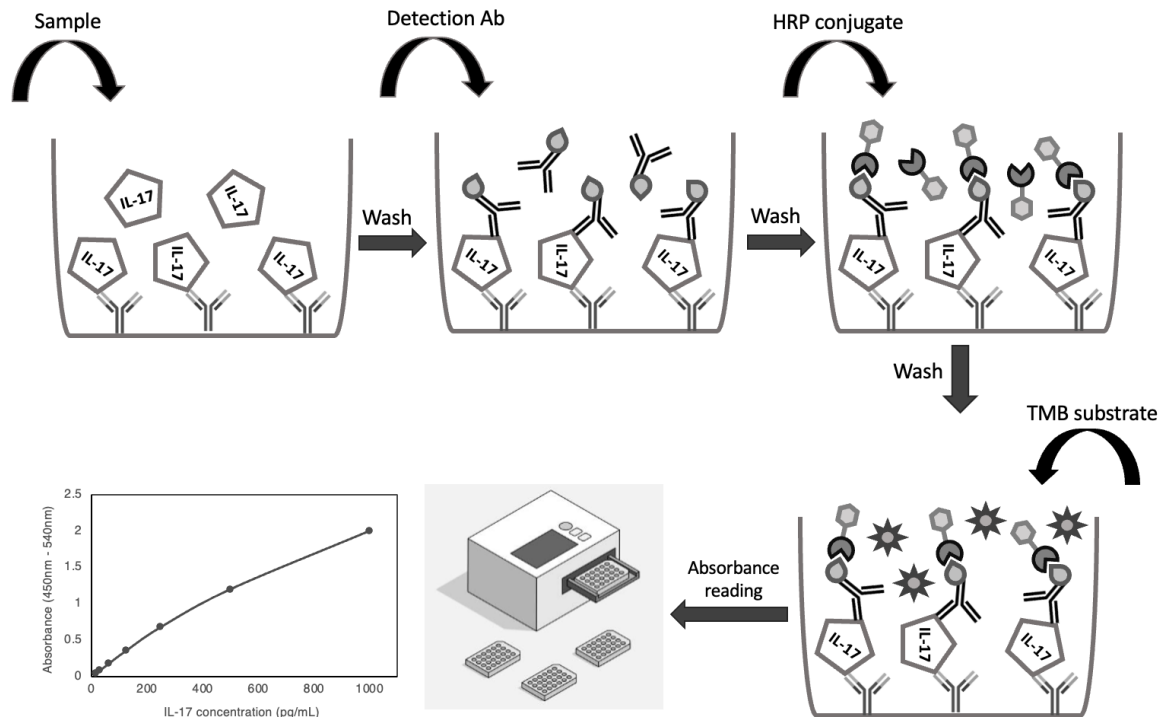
Sample

Detection Ab

HRP conjugate

IL-17
IL-17
IL-17
IL-17
IL-17

Wash

IL-17
IL-17
IL-17

Wash

IL-17
IL-17
IL-17

Wash

TMB substrate

2.5
2
1.5
1
0.5
0
0
200
400
600
800
1000
Absorbance (450nm - 540nm)
IL-17 concentration (pg/mL)

Absorbance reading

IL-17
IL-17
IL-17